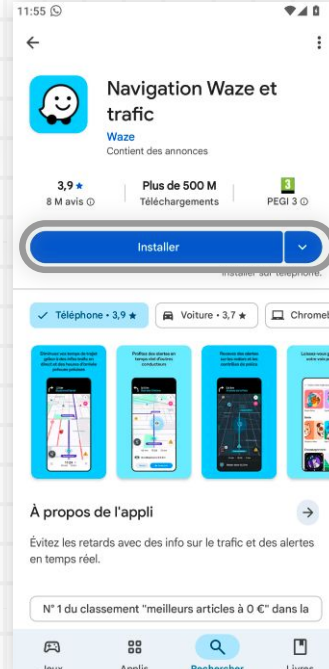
11:55

Navigation Waze et trafic

Waze

Contient des annonces

3,9 ★
8 M avis ⓘ

Plus de 500 M
Téléchargements

3
PEGI 3 ⓘ

Installer

Installer sur téléphone.

Téléphone • 3,9 ★

Voiture • 3,7 ★

Chromel

À propos de l'appli

Évitez les retards avec des info sur le trafic et des alertes en temps réel.

N° 1 du classement "meilleurs articles à 0 €" dans la

Jeux

Applis

Rechercher

Livres